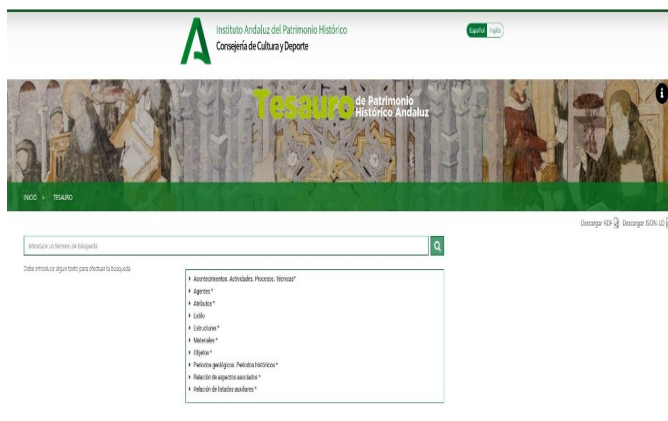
Instituto Andaluz del Patrimonio Histórico
Consejería de Cultura y Deporte

Español Inglés

Tesauro de Patrimonio Histórico Andaluz

INICIO > TESAURO

Descargar RDF Descargar JSON-LD

Introducir un término de búsqueda

Debe introducir algún texto para efectuar la búsqueda

Acontecimientos. Actividades. Procesos. Técnicas*
Agentes*
Atributos*
Estilo
Estructuras*
Materiales*
Objetos*
Periodos geológicos. Periodos históricos*
Relación de aspectos asociados*
Relación de Estados auxiliares*